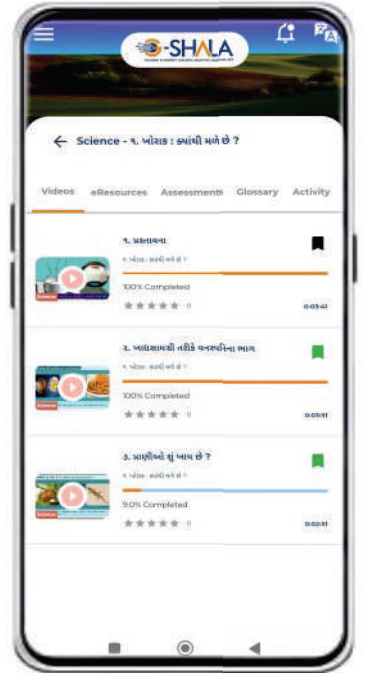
G-SHALA

Science - ૧. ખોરાક : ક્યાંથી મળે છે ?

Videos
eResources
Assessments
Glossary
Activity

૧. પ્રસ્તાવના
૧. ખોરાક : ક્યાંથી મળે છે ?
100% Completed
★★★★★ 0
0:03:43

૨. ખાદ્યસામગ્રી તરીકે વનસ્પતિના ભાગ
૧. ખોરાક : ક્યાંથી મળે છે ?
100% Completed
★★★★★ 0
0:03:51

૩. પ્રાણીઓ શું ખાય છે ?
૧. ખોરાક : ક્યાંથી મળે છે ?
9.0% Completed
★★★★★ 0
0:02:51